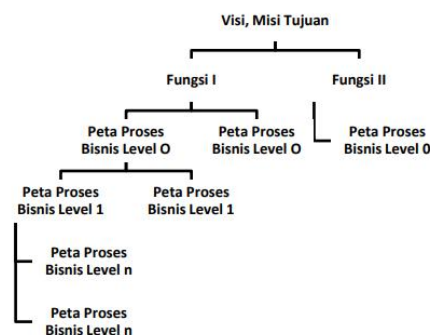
Visi, Misi Tujuan

Fungsi I

Fungsi II

Peta Proses Bisnis Level O

Peta Proses Bisnis Level O

Peta Proses Bisnis Level 0

Peta Proses Bisnis Level 1

Peta Proses Bisnis Level 1

Peta Proses Bisnis Level n

Peta Proses Bisnis Level n